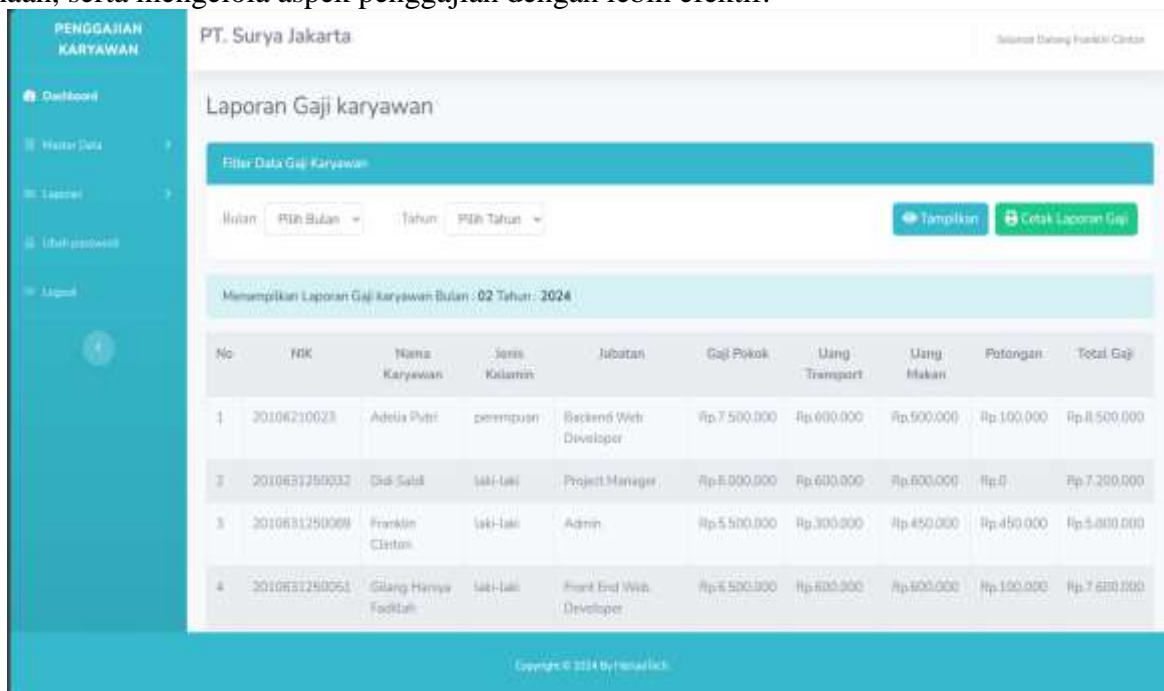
PENGGAJIAN KARYAWAN

Dashboard

Master Data

Laporan

Ubah password

Logout

PT. Surya Jakarta

Selamat Datang Franklin Clinton

Laporan Gaji karyawan

Filter Data Gaji Karyawan

Bulan Pilih Bulan

Tahun Pilih Tahun

Tampilkan

Cetak Laporan Gaji

Menampilkan Laporan Gaji karyawan Bulan : 02 Tahun : 2024

| No | NIK | Nama Karyawan | Jenis Kelamin | Jabatan | Gaji Pokok | Uang Transport | Uang Makan | Potongan | Total Gaji |
|---|---|---|---|---|---|---|---|---|---|
| 1 | 20106210023 | Adelia Putri | perempuan | Backend Web Developer | Rp.7.500.000 | Rp.600.000 | Rp.500.000 | Rp.100.000 | Rp.8.500.000 |
| 2 | 2010631250032 | Didi Saldi | laki-laki | Project Manager | Rp.6.000.000 | Rp.600.000 | Rp.600.000 | Rp.0 | Rp.7.200.000 |
| 3 | 2010631250069 | Franklin Clinton | laki-laki | Admin | Rp.5.500.000 | Rp.300.000 | Rp.450.000 | Rp.450.000 | Rp.5.800.000 |
| 4 | 2010631250051 | Gilang Hamya Fadilah | laki-laki | Front End Web Developer | Rp.6.500.000 | Rp.600.000 | Rp.600.000 | Rp.100.000 | Rp.7.600.000 |

Copyright © 2024 By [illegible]